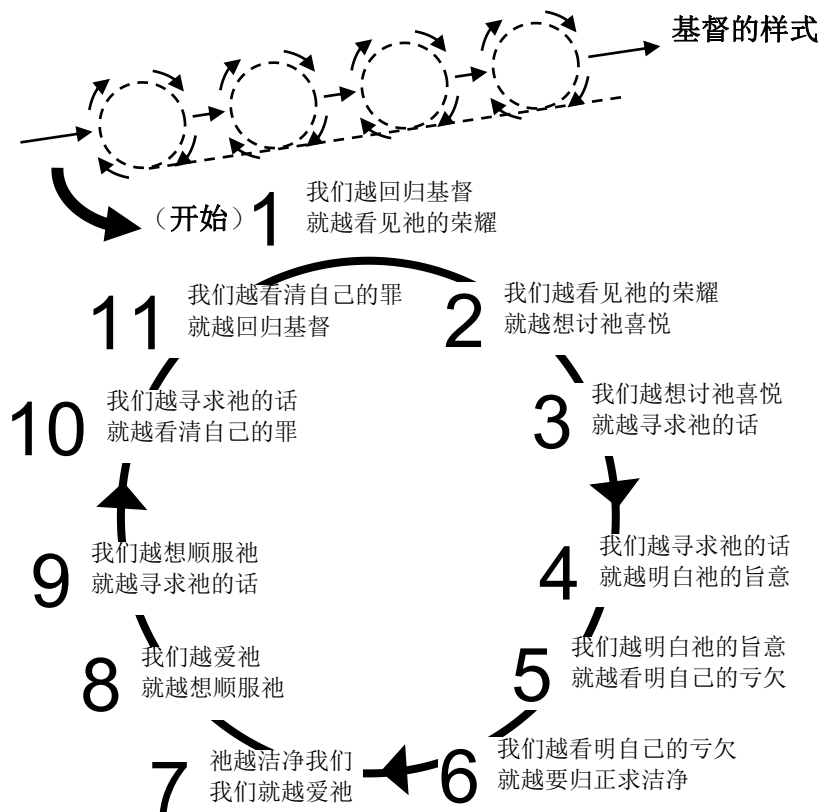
基督的样式

（开始）1 我们越回归基督
就越看见祂的荣耀

2 我们越看见祂的荣耀
就越想讨祂喜悦

3 我们越想讨祂喜悦
就越寻求祂的话

4 我们越寻求祂的话
就越明白祂的旨意

5 我们越明白祂的旨意
就越看明自己的亏欠

6 我们越看明自己的亏欠
就越要归正求洁净

7 祂越洁净我们
我们就越爱祂

8 我们越爱祂
就越想顺服祂

9 我们越想顺服祂
就越寻求祂的话

10 我们越寻求祂的话
就越看清自己的罪

11 我们越看清自己的罪
就越回归基督